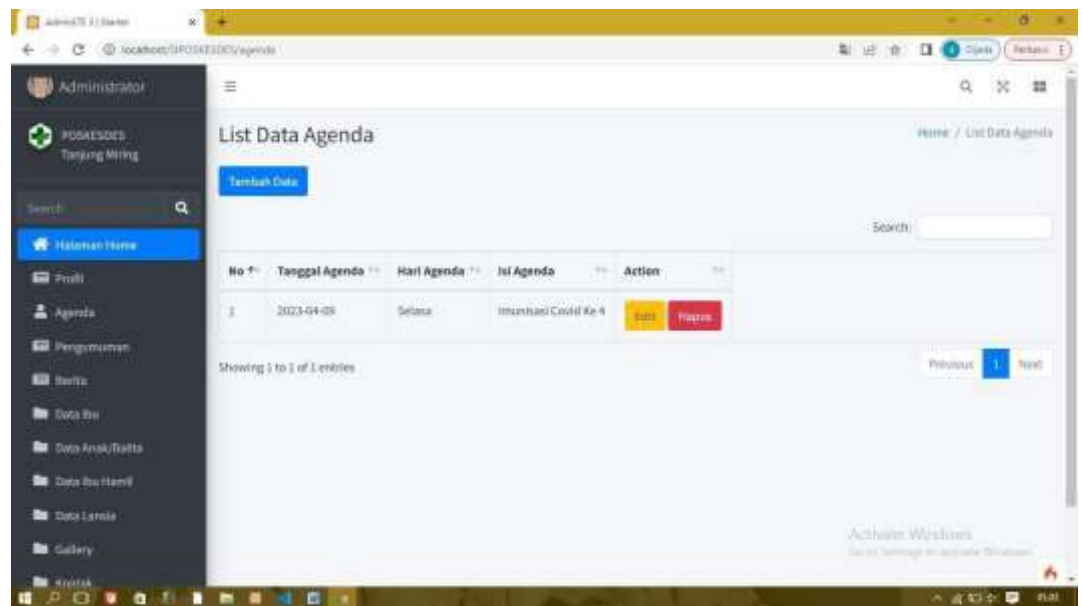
AdminLTE 3 | Starter
localhost/SIPOSKESDES/agenda
Dijeda
Perbarui

Administrator

POSKESDES
Tanjung Miring

Search

Halaman Home
Profil
Agenda
Pengumuman
Berita
Data Ibu
Data Anak/Balita
Data Ibu Hamil
Data Lansia
Gallery
Kontak

List Data Agenda

Home / List Data Agenda

Tambah Data

Search:

| No | Tanggal Agenda | Hari Agenda | Isi Agenda | Action |
|---|---|---|---|---|
| 1 | 2023-04-09 | Selasa | Imunisasi Covid Ke 4 | Edit Hapus |

Showing 1 to 1 of 1 entries

Previous 1 Next

Activate Windows
Go to Settings to activate Windows.